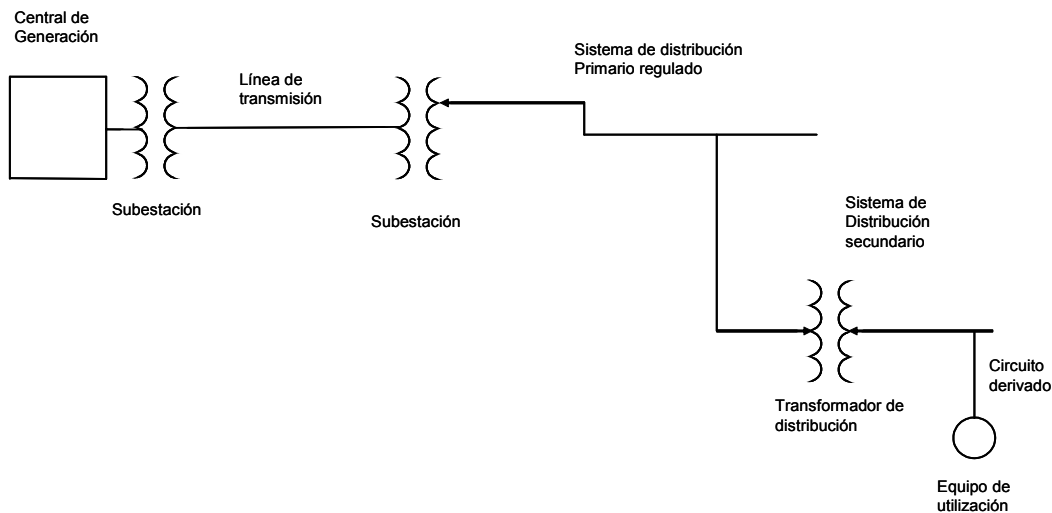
Central de Generación

Línea de transmisión

Sistema de distribución Primario regulado

Subestación

Subestación

Sistema de Distribución secundario

Circuito derivado

Transformador de distribución

Equipo de utilización